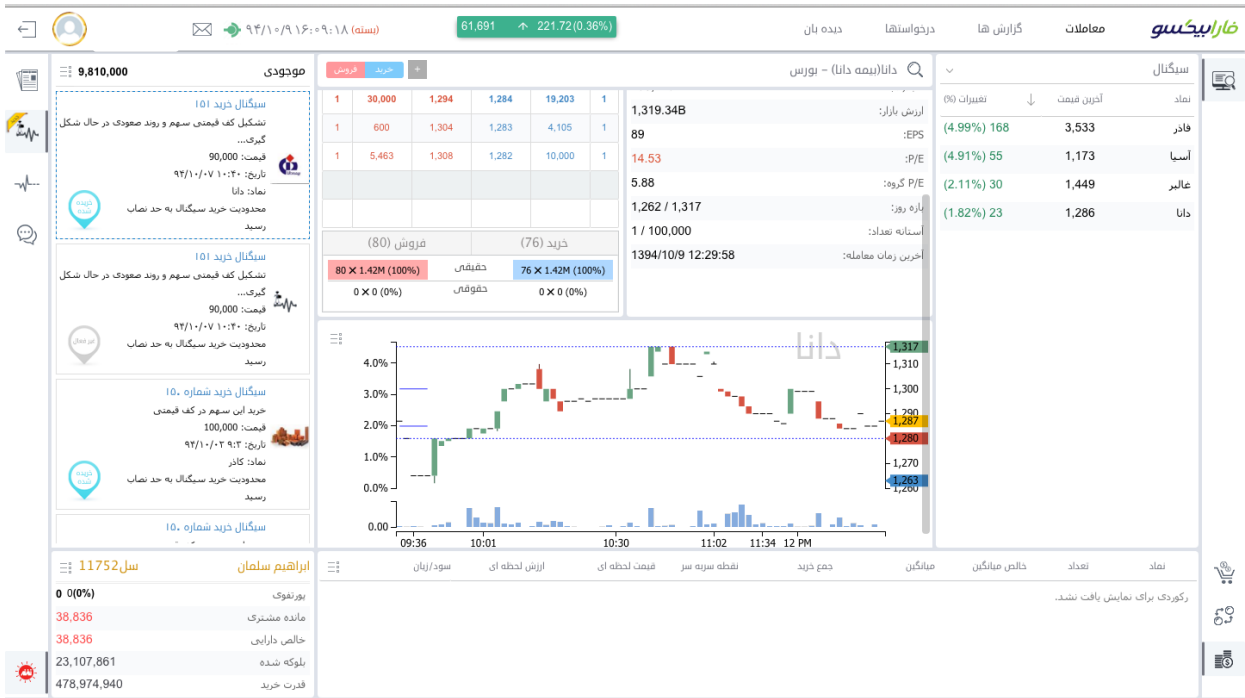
فارابیکسو معاملات گزارش ها درخواستها دیده بان
61,691 221.72(0.36%)
(بسته) ۹۴/۱۰/۹ ۱۶:۰۹:۱۸

سیگنال
| نماد | آخرین قیمت | تغییرات (%) |
|---|---|---|
| فاذر | 3,533 | (4.99%) 168 |
| آسیا | 1,173 | (4.91%) 55 |
| غالبر | 1,449 | (2.11%) 30 |
| دانا | 1,286 | (1.82%) 23 |

دانا(بیمه دانا) - بورس
خرید فروش +

ارزش بازار: 1,319.34B
EPS: 89
P/E: 14.53
P/E گروه: 5.88
بازه روز: 1,262 / 1,317
آستانه تعداد: 1 / 100,000
آخرین زمان معامله: 1394/10/9 12:29:58

| 1 | 19,203 | 1,284 | 1,294 | 30,000 | 1 |
|---|---|---|---|---|---|
| 1 | 4,105 | 1,283 | 1,304 | 600 | 1 |
| 1 | 10,000 | 1,282 | 1,308 | 5,463 | 1 |

خرید (76) فروش (80)
76 ✕ 1.42M (100%) حقیقی 80 ✕ 1.42M (100%)
0 ✕ 0 (0%) حقوقی 0 ✕ 0 (0%)

دانا
4.0% 3.0% 2.0% 1.0% 0.0% 0.00
1,317 1,310 1,300 1,290 1,287 1,280 1,270 1,263 1,260
09:36 10:01 10:30 11:02 11:34 12 PM

موجودی 9,810,000
سیگنال خرید ۱۵۱
تشکیل کف قیمتی سهم و روند صعودی در حال شکل گیری...
قیمت: 90,000
تاریخ: ۹۴/۱۰/۰۷ ۱۰:۴۰
نماد: دانا
محدودیت خرید سیگنال به حد نصاب رسید
خرید شده

سیگنال خرید ۱۵۱
تشکیل کف قیمتی سهم و روند صعودی در حال شکل گیری...
قیمت: 90,000
تاریخ: ۹۴/۱۰/۰۷ ۱۰:۴۰
محدودیت خرید سیگنال به حد نصاب رسید
غیر فعال

سیگنال خرید شماره ۱۵۰
خرید این سهم در کف قیمتی
قیمت: 100,000
تاریخ: ۹۴/۱۰/۰۲ ۹:۳
نماد: کاذر
محدودیت خرید سیگنال به حد نصاب رسید
خرید شده

سیگنال خرید شماره ۱۵۰

ابراهیم سلمان سل11752
پورتفوی 0 (0%)
مانده مشتری 38,836
خالص دارایی 38,836
بلوکه شده 23,107,861
قدرت خرید 478,974,940

نماد تعداد خالص میانگین میانگین جمع خرید نقطه سربه سر قیمت لحظه ای ارزش لحظه ای سود/زیان
رکوردی برای نمایش یافت نشد.